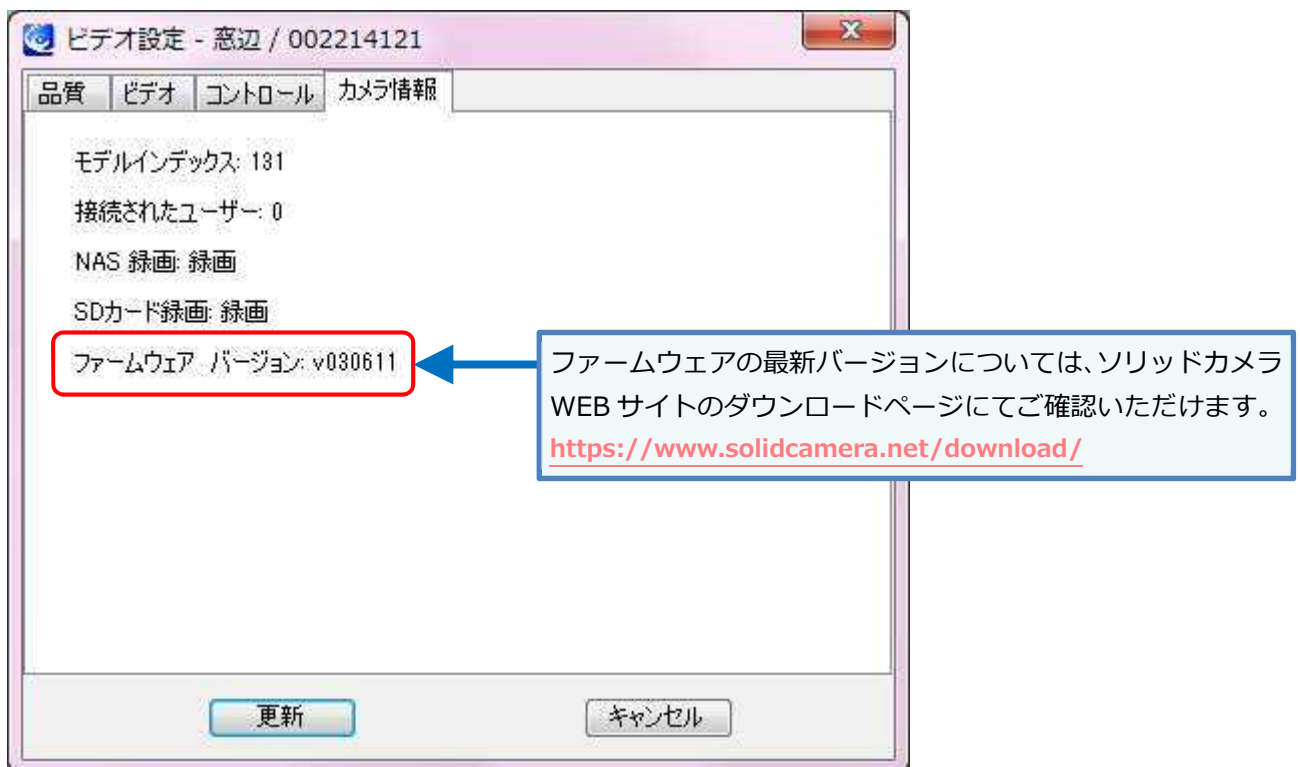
ビデオ設定 - 窓辺 / 002214121

品質 | ビデオ | コントロール | カメラ情報

モデルインデックス: 131

接続されたユーザー: 0

NAS 録画: 録画

SDカード録画: 録画

ファームウェア バージョン: v030611

ファームウェアの最新バージョンについては、ソリッドカメラ WEB サイトのダウンロードページにてご確認いただけます。
https://www.solidcamera.net/download/

更新

キャンセル